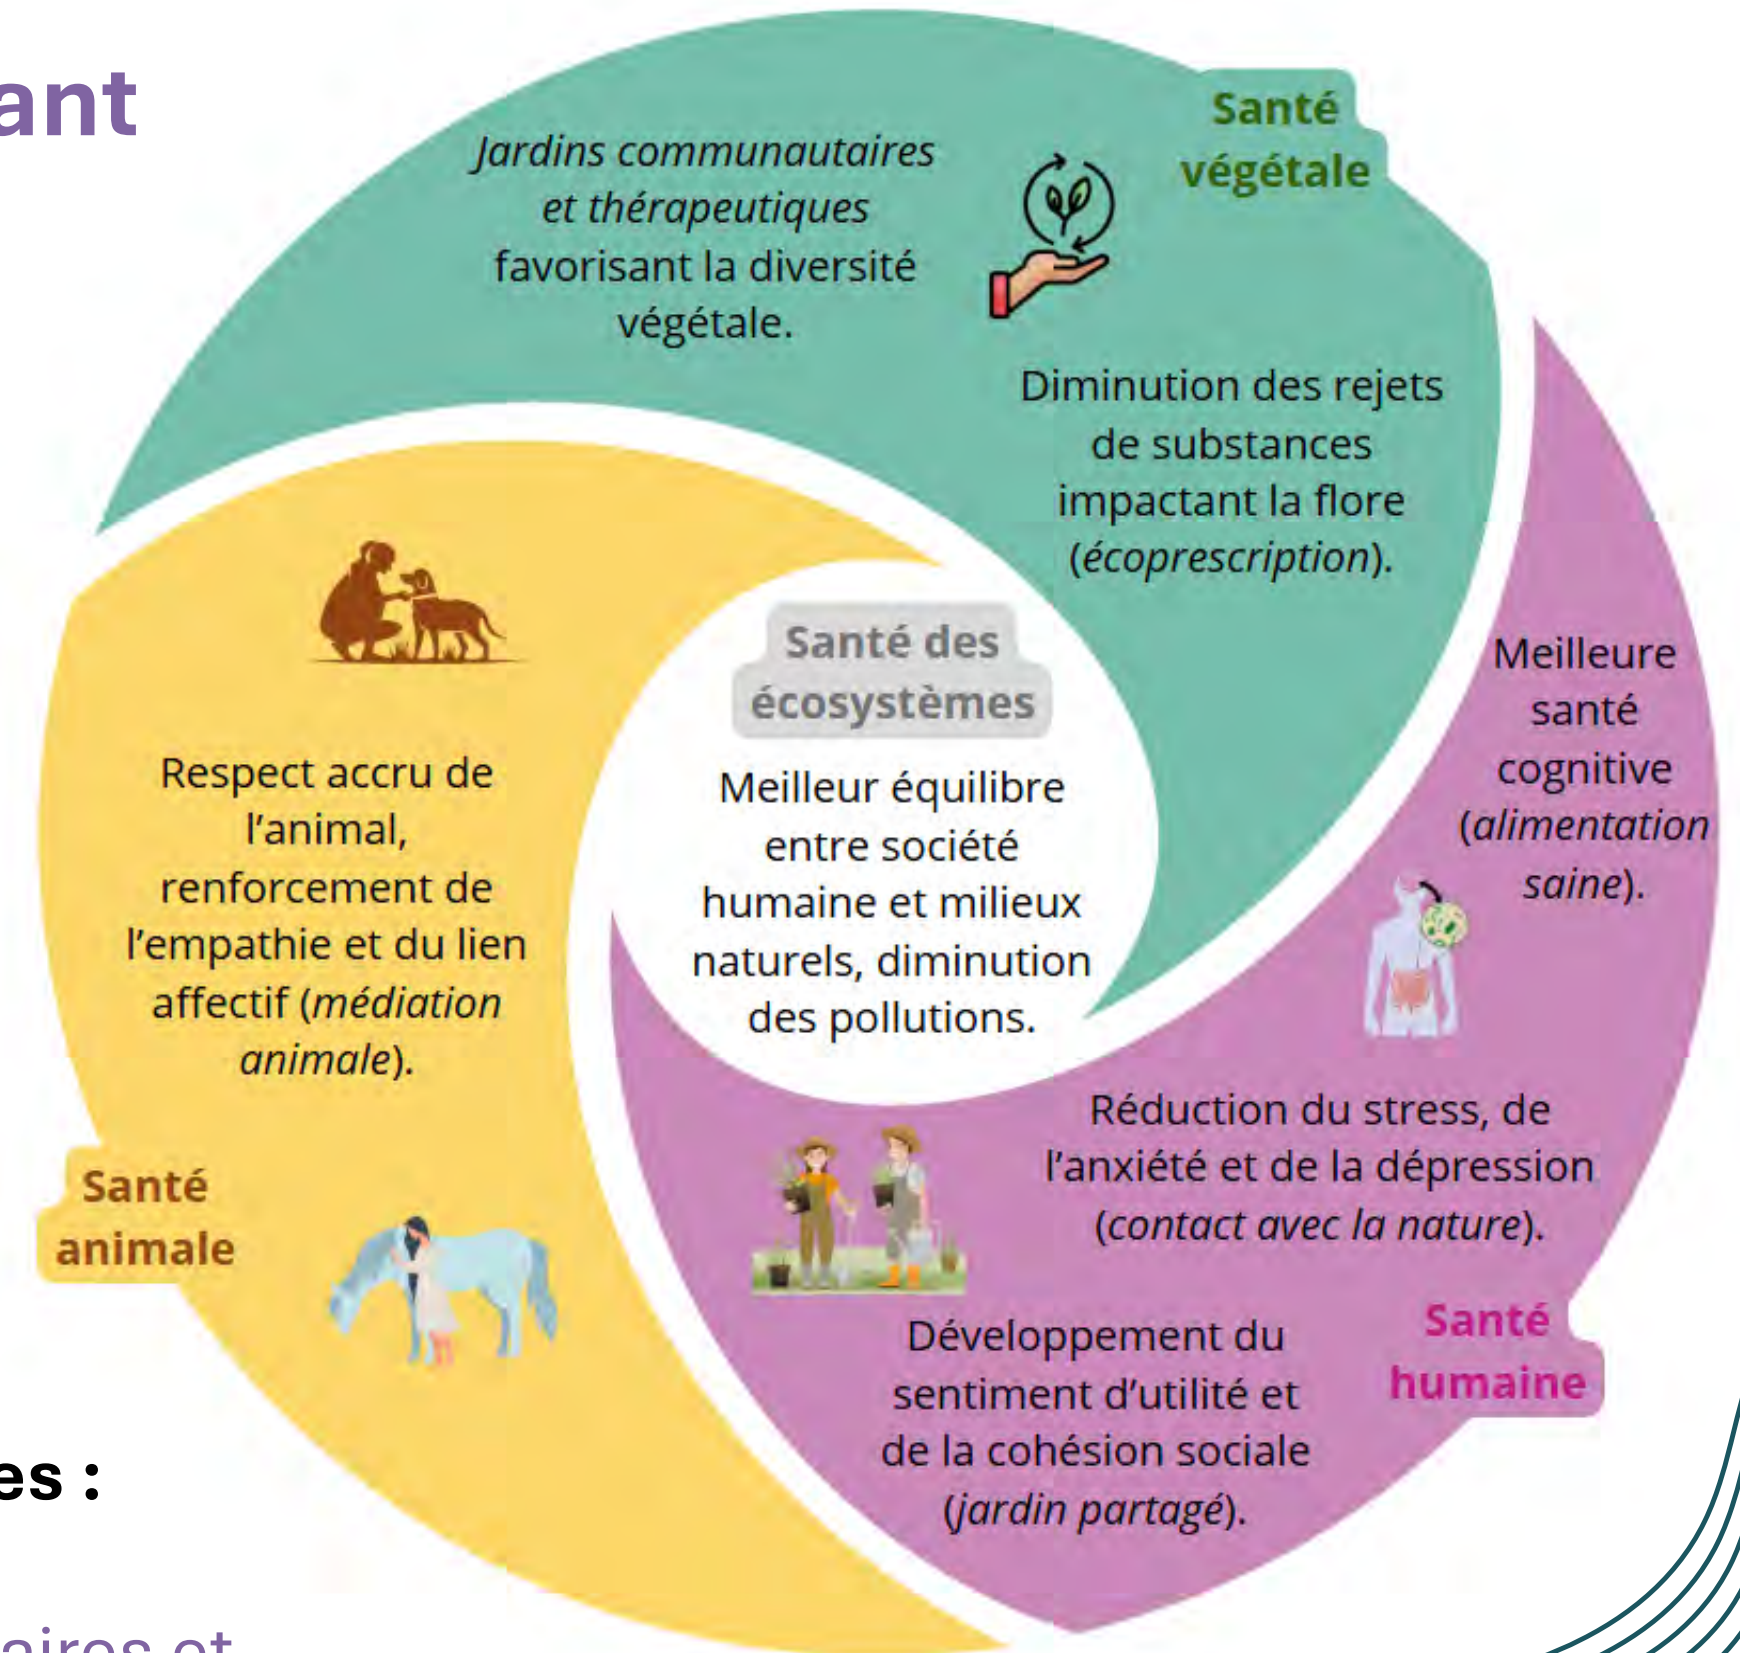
ant

Jardins communautaires et thérapeutiques favorisant la diversité végétale.

Santé végétale

Diminution des rejets de substances impactant la flore (écoprescription).

Santé des écosystèmes

Meilleur équilibre entre société humaine et milieux naturels, diminution des pollutions.

Respect accru de l'animal, renforcement de l'empathie et du lien affectif (médiation animale).

Meilleure santé cognitive (alimentation saine).

Réduction du stress, de l'anxiété et de la dépression (contact avec la nature).

Santé animale

Développement du sentiment d'utilité et de la cohésion sociale (jardin partagé).

Santé humaine

es :

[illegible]